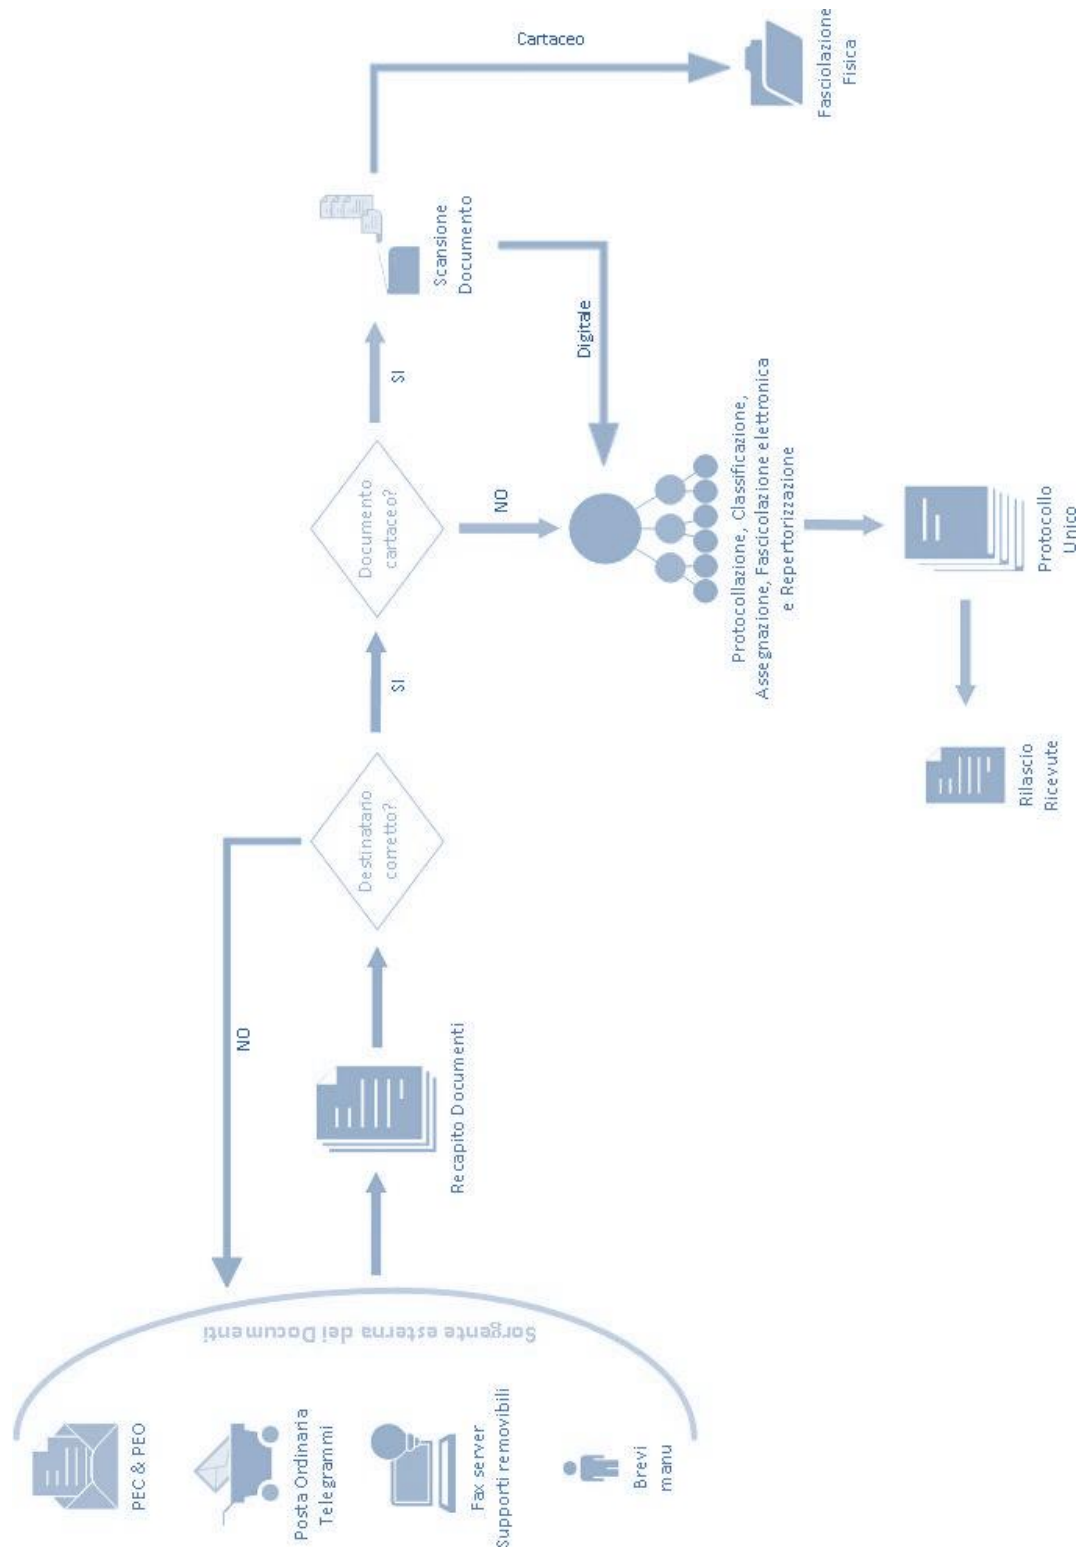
Sorgente esterna dei Documenti

PEC & PEO

Posta Ordinaria
Telegrammi

Fax server
Supporti removibili

Brevi
manu

Recapito Documenti

NO

Destinatario
corretto?

SI

Documento
cartaceo?

NO

SI

Scansione
Documento

Cartaceo

Fasciolazione
Fisica

Digitale

Protocollazione, Classificazione,
Assegnazione, Fascicolazione elettronica
e Repertorizzazione

Protocollo
Unico

Rilascio
Ricevute